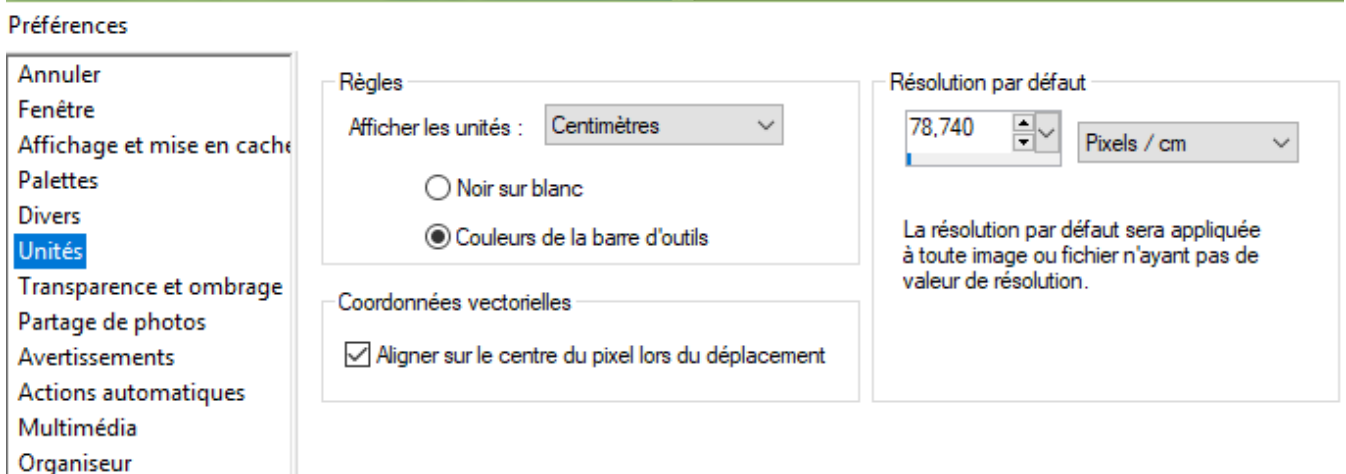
Préférences

Annuler
Fenêtre
Affichage et mise en cache
Palettes
Divers
Unités
Transparence et ombrage
Partage de photos
Avertissements
Actions automatiques
Multimédia
Organiseur

Règles

Afficher les unités : Centimètres

Noir sur blanc

Couleurs de la barre d'outils

Coordonnées vectorielles

Aligner sur le centre du pixel lors du déplacement

Résolution par défaut

78,740

Pixels / cm

La résolution par défaut sera appliquée à toute image ou fichier n'ayant pas de valeur de résolution.